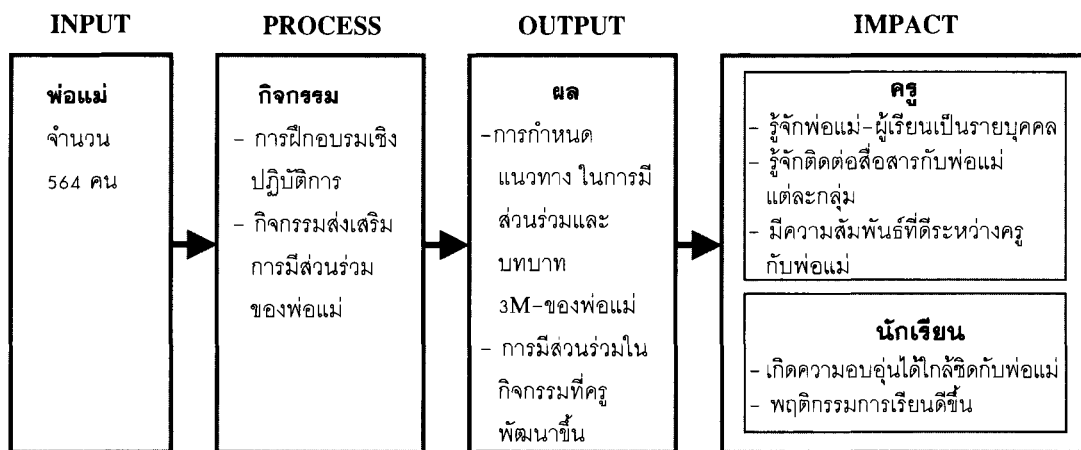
INPUT

พ่อแม่
จำนวน
564 คน

PROCESS

กิจกรรม
- การฝึกอบรมเชิงปฏิบัติการ
- กิจกรรมส่งเสริมการมีส่วนร่วมของพ่อแม่

OUTPUT

ผล
-การกำหนดแนวทาง ในการมีส่วนร่วมและบทบาท 3M-ของพ่อแม่
- การมีส่วนร่วมในกิจกรรมที่ครูพัฒนาขึ้น

IMPACT

ครู
- รู้จักพ่อแม่-ผู้เรียนเป็นรายบุคคล
- รู้จักติดต่อสื่อสารกับพ่อแม่แต่ละกลุ่ม
- มีความสัมพันธ์ที่ดีระหว่างครูกับพ่อแม่

นักเรียน
- เกิดความอบอุ่นได้ใกล้ชิดกับพ่อแม่
- พฤติกรรมการเรียนดีขึ้น